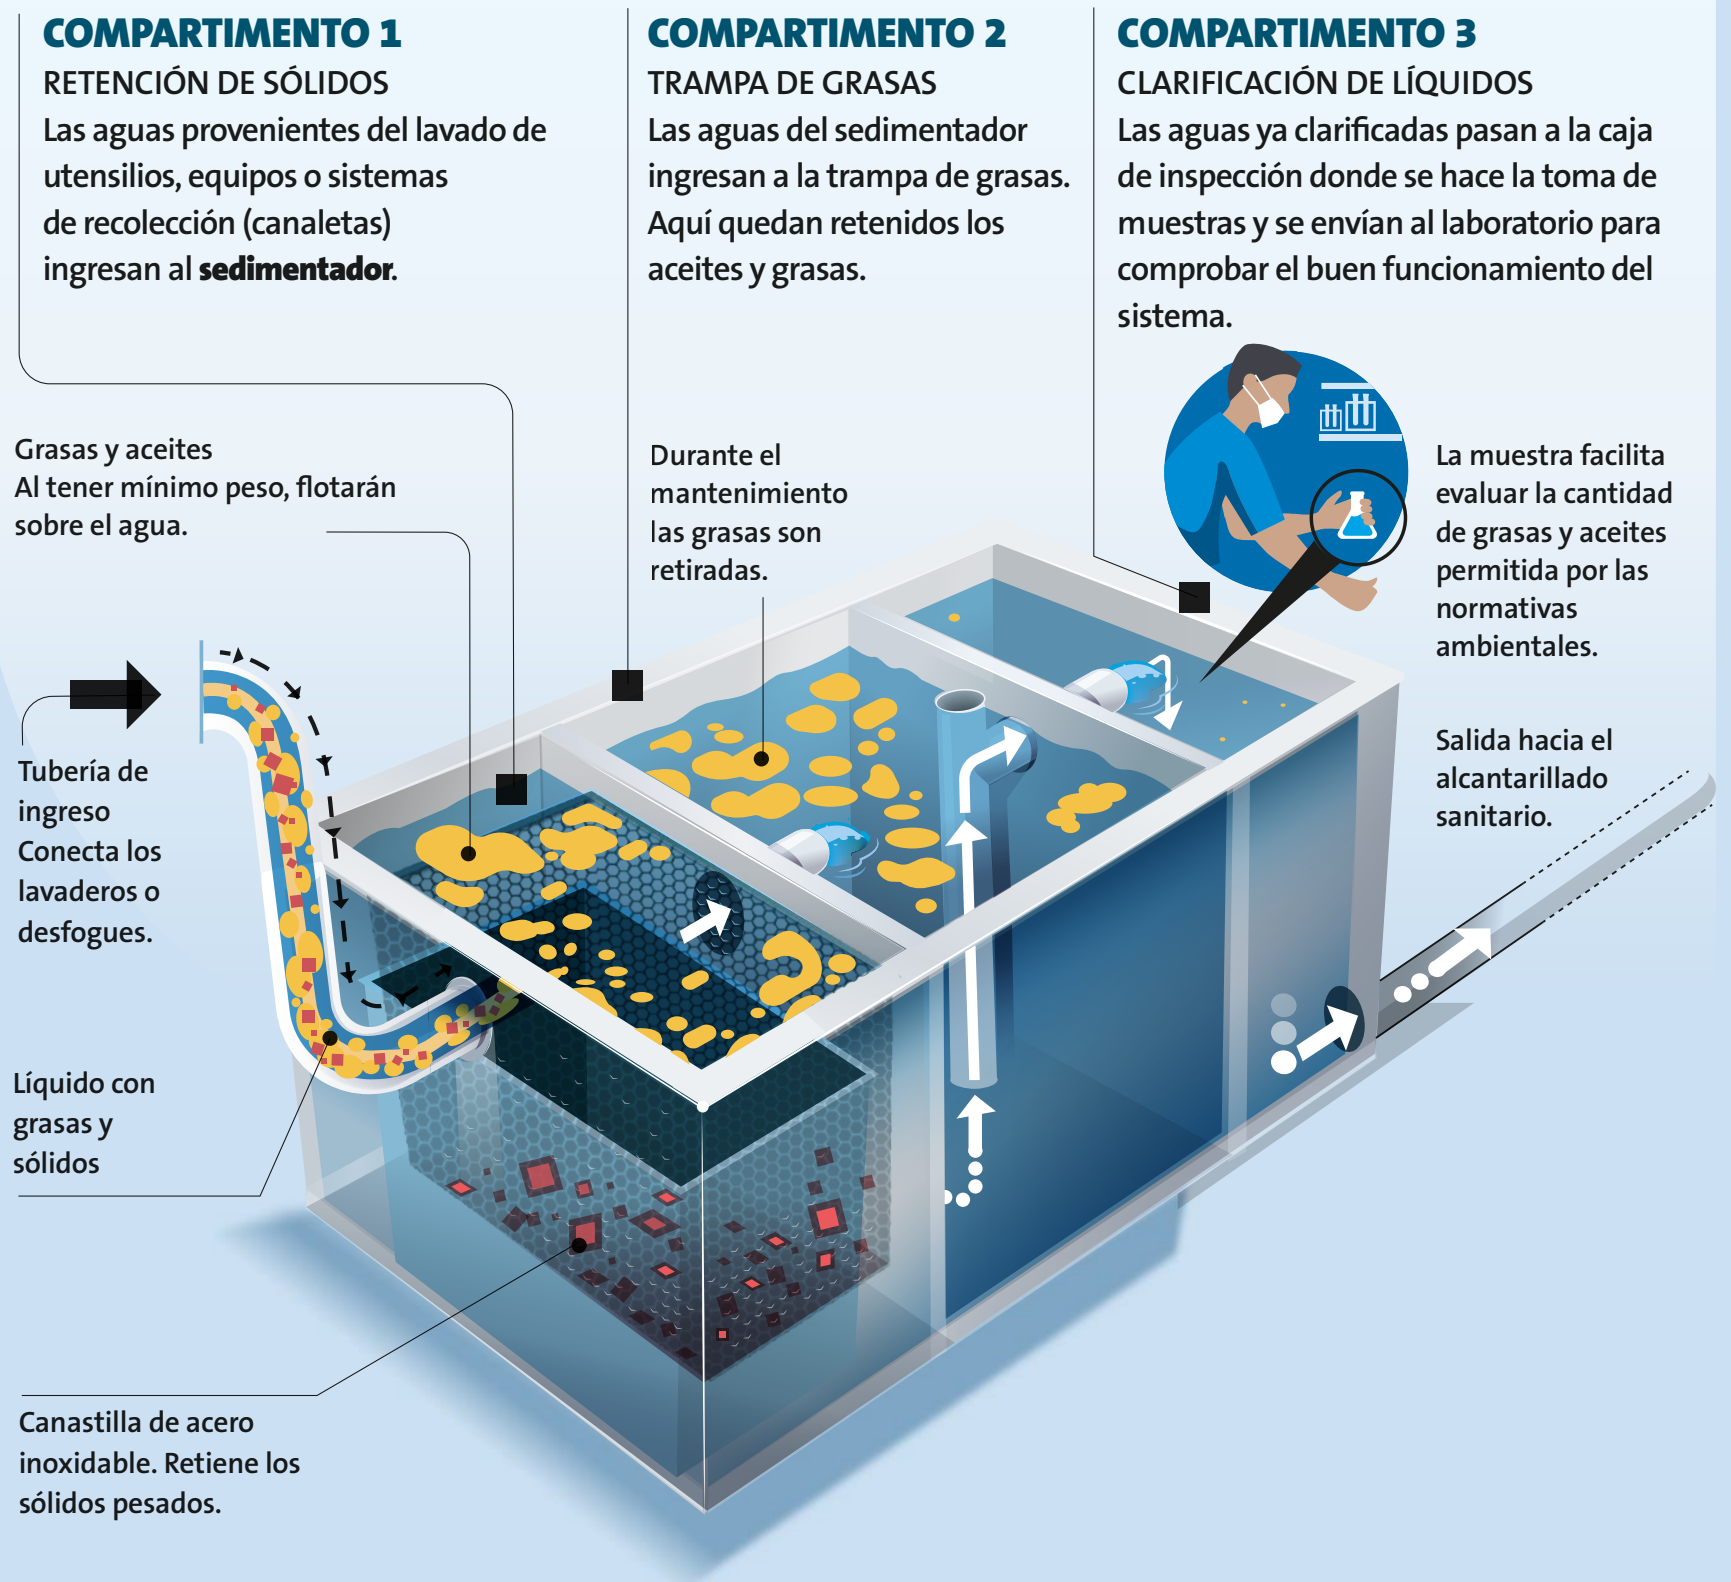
COMPARTIMENTO 1
RETENCIÓN DE SÓLIDOS
Las aguas provenientes del lavado de utensilios, equipos o sistemas de recolección (canaletas) ingresan al **sedimentador**.

COMPARTIMENTO 2
TRAMPA DE GRASAS
Las aguas del sedimentador ingresan a la trampa de grasas. Aquí quedan retenidos los aceites y grasas.

COMPARTIMENTO 3
CLARIFICACIÓN DE LÍQUIDOS
Las aguas ya clarificadas pasan a la caja de inspección donde se hace la toma de muestras y se envían al laboratorio para comprobar el buen funcionamiento del sistema.

Grasas y aceites
Al tener mínimo peso, flotarán sobre el agua.

Durante el mantenimiento las grasas son retiradas.

La muestra facilita evaluar la cantidad de grasas y aceites permitida por las normativas ambientales.

Tubería de ingreso
Conecta los lavaderos o desfogues.

Salida hacia el alcantarillado sanitario.

Líquido con grasas y sólidos

Canastilla de acero inoxidable. Retiene los sólidos pesados.